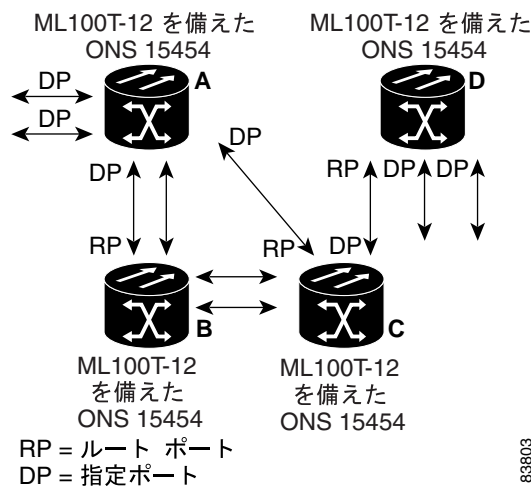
ML100T-12 を備えた ONS 15454

ML100T-12 を備えた ONS 15454

DP
DP
A
D
DP
DP
RP
DP
DP
RP
RP
DP
B
C

ML100T-12 を備えた ONS 15454

ML100T-12 を備えた ONS 15454

RP = ルート ポート
DP = 指定ポート

83803